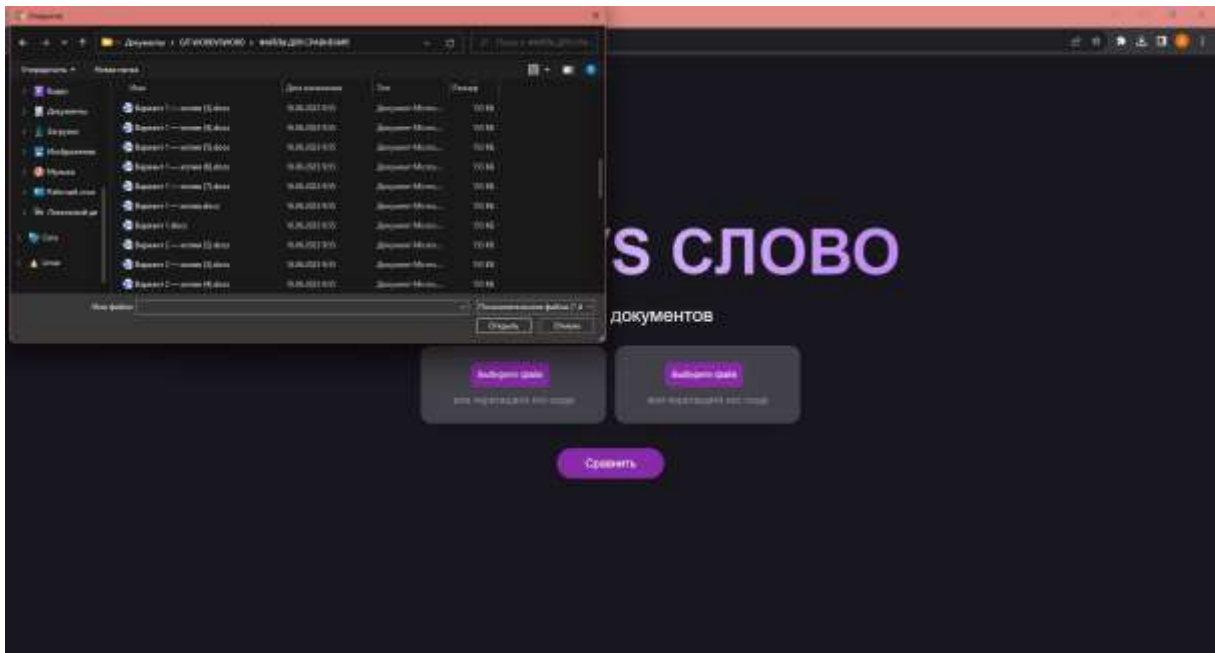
Открытие

Документы > GITHUBSLOVO > ФАЙЛЫ ДЛЯ СРАВНЕНИЯ

Упорядочить ▾ Новая папка

Видео
Документы
Загрузки
Изображения
Музыка
Рабочий стол
Локальный диск

| Имя | Дата изменения | Тип | Размер |
|---|---|---|---|
| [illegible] | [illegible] | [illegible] | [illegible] |
| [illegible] | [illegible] | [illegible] | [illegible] |
| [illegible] | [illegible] | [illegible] | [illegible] |
| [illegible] | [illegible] | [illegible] | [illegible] |
| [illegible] | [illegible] | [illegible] | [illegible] |
| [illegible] | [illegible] | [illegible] | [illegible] |
| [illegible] | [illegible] | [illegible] | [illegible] |
| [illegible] | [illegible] | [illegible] | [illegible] |
| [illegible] | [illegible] | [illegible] | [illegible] |

Имя файла:
Пользовательские файлы
Открыть Отмена

S СЛОВО

документов

Выберите файл
или перетащите его сюда

Выберите файл
или перетащите его сюда

Сравнить